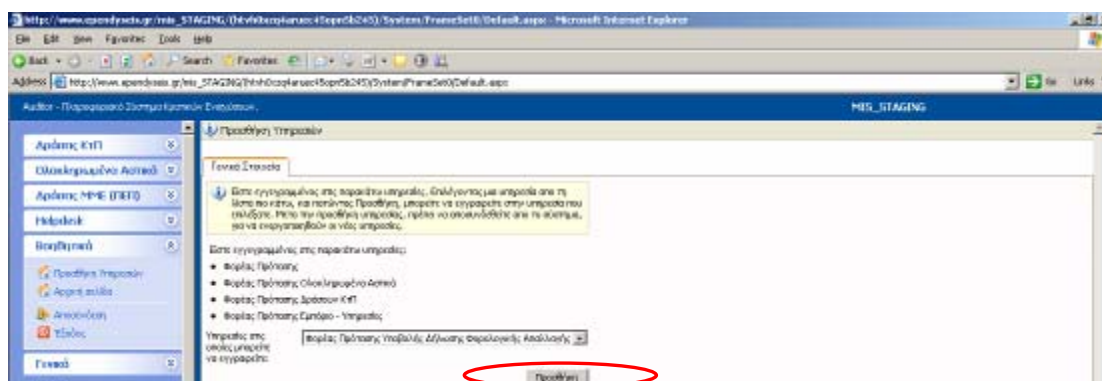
http://www.ependyseis.gr/mis_STAGING/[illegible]/System/FrameSet0/Default.aspx - Microsoft Internet Explorer

File Edit View Favorites Tools Help

Back Search Favorites

Address http://www.ependyseis.gr/mis_STAGING/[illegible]/System/FrameSet0/Default.aspx Go Links

Auditor - Πληροφοριακό Σύστημα Κρατικών Ενισχύσεων

MIS_STAGING

Αρχικές ΚτΠ

Ολοκληρωμένο Αστικό

Αρχικές ΜΜΕ (ΠΕΠ)

Helpdesk

Βοηθητικά

Προσθήκη Υπηρεσιών

Αρχική σελίδα

Αποσύνδεση

Έξοδος

Γενικά

Προσθήκη Υπηρεσιών

Γενικά Στοιχεία

Είστε εγγεγραμμένος στις παρακάτω υπηρεσίες. Επιλέγοντας μια υπηρεσία από τη λίστα πιο κάτω, και πατώντας Προσθήκη, μπορείτε να εγγραφείτε στην υπηρεσία που επιλέξατε. Μετά την προσθήκη υπηρεσίας, πρέπει να αποσυνδεθείτε από το σύστημα, για να ενεργοποιηθούν οι νέες υπηρεσίες.

Είστε εγγεγραμμένος στις παρακάτω υπηρεσίες:

• Φορέας Πρότασης

• Φορέας Πρότασης Ολοκληρωμένο Αστικό

• Φορέας Πρότασης Δράσεων ΚτΠ

• Φορέας Πρότασης Εμπόριο - Υπηρεσίες

Υπηρεσίες στις οποίες μπορείτε να εγγραφείτε:

Φορέας Πρότασης Υποβολής Δήλωσης Φορολογικής Απαλλαγής

Προσθήκη